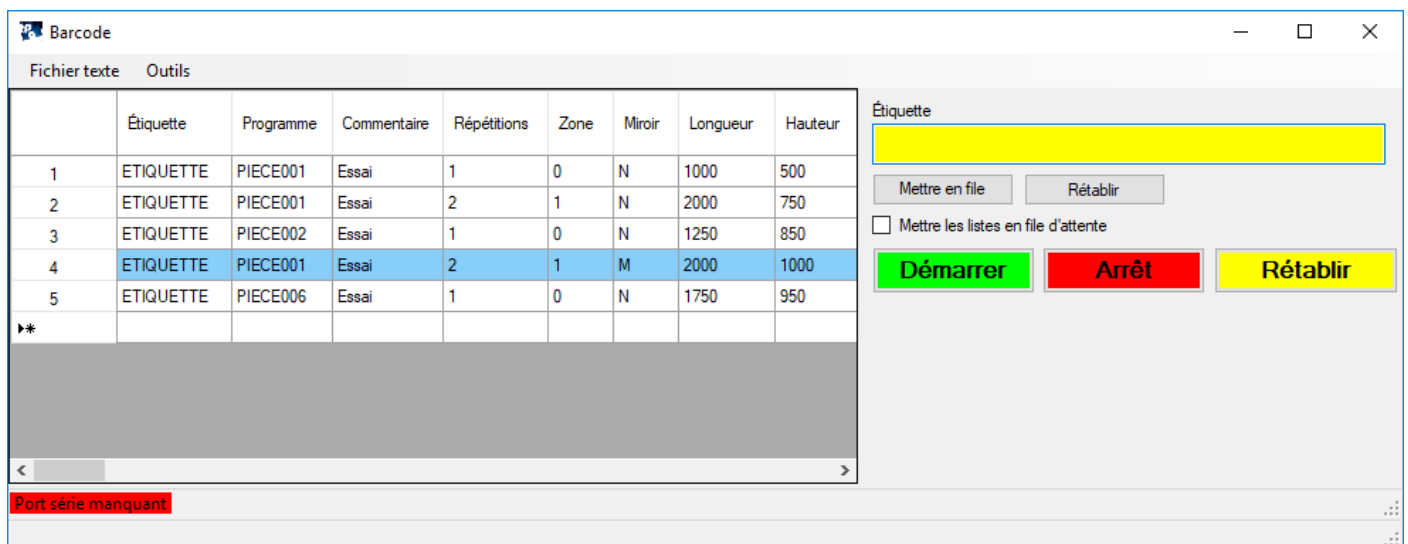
Barcode

Fichier texte Outils

| | Étiquette | Programme | Commentaire | Répétitions | Zone | Miroir | Longueur | Hauteur |
|---|---|---|---|---|---|---|---|---|
| 1 | ETIQUETTE | PIECE001 | Essai | 1 | 0 | N | 1000 | 500 |
| 2 | ETIQUETTE | PIECE001 | Essai | 2 | 1 | N | 2000 | 750 |
| 3 | ETIQUETTE | PIECE002 | Essai | 1 | 0 | N | 1250 | 850 |
| 4 | ETIQUETTE | PIECE001 | Essai | 2 | 1 | M | 2000 | 1000 |
| 5 | ETIQUETTE | PIECE006 | Essai | 1 | 0 | N | 1750 | 950 |
| * | | | | | | | | |

Étiquette

Mettre en file Rétablir

Mettre les listes en file d'attente

Démarrer Arrêt Rétablir

Port série manquant